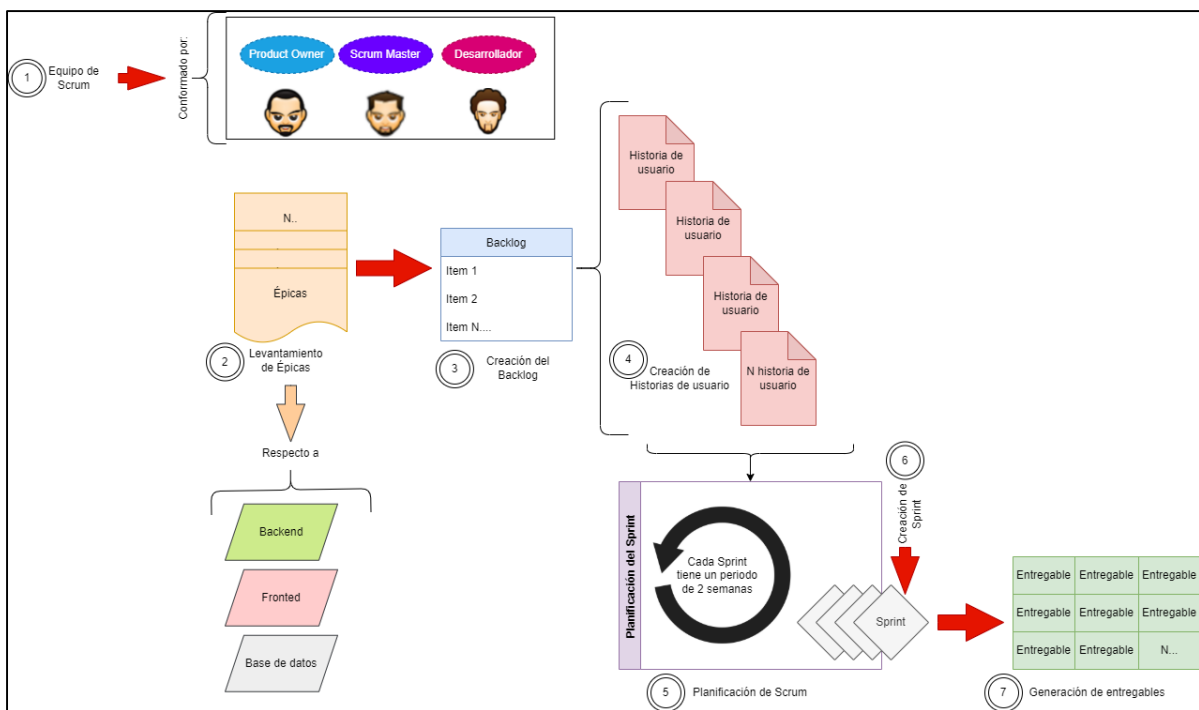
1 Equipo de Scrum

Conformado por:

Product Owner
Scrum Master
Desarrollador

N..
.
.
Épicas

2 Levantamiento de Épicas

Respecto a

Backend
Fronted
Base de datos

Backlog
Item 1
Item 2
Item N....

3 Creación del Backlog

Historia de usuario
Historia de usuario
Historia de usuario
N historia de usuario

4 Creación de Historias de usuario

Planificación del Sprint

Cada Sprint tiene un periodo de 2 semanas

Sprint

6 Creación de Sprint

5 Planificación de Scrum

| Entregable | Entregable | Entregable |
|---|---|---|
| Entregable | Entregable | Entregable |
| Entregable | Entregable | N... |

7 Generación de entregables